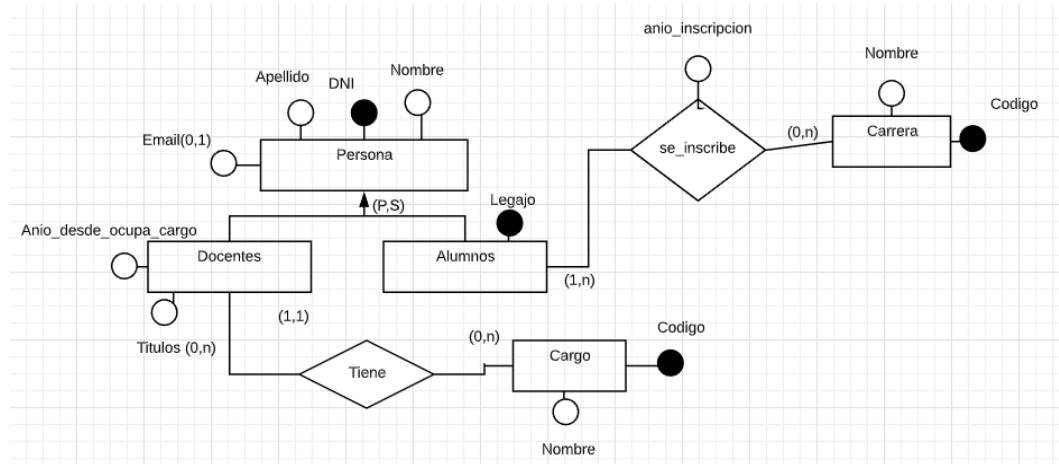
anio_inscripcion

Nombre

Apellido

DNI

Nombre

Codigo

Email(0,1)

Persona

se_inscribe

(0,n)

Carrera

(P,S)

Legajo

Anio_desde_ocupa_cargo

Docentes

Alumnos

(1,n)

(1,1)

Codigo

(0,n)

Titulos (0,n)

Tiene

Cargo

Nombre